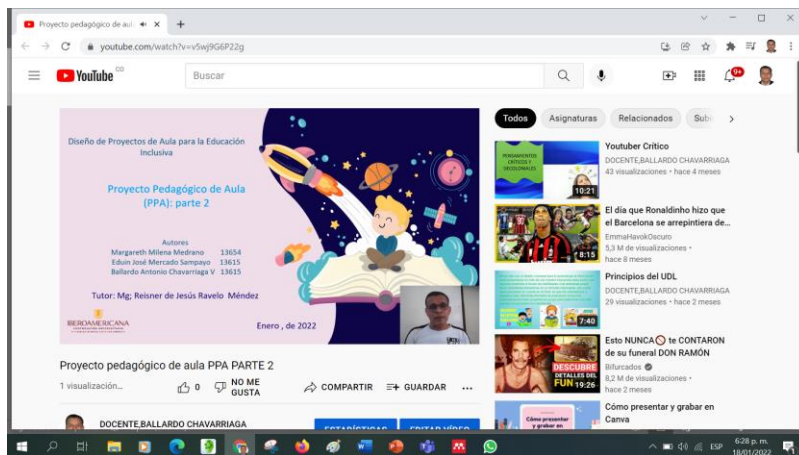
Proyecto pedagógico de aul ×
+
youtube.com/watch?v=v5wj9G6P22g
YouTube CO
Buscar
9+

Diseño de Proyectos de Aula para la Educación Inclusiva

Proyecto Pedagógico de Aula (PPA): parte 2

Autores
Margareth Milena Medrano 13654
Eduin José Mercado Sampayo 13615
Ballardo Antonio Chavarriaga V 13615

Tutor: Mg; Reisner de Jesús Ravelo Méndez

IBEROAMERICANA

Enero , de 2022

Proyecto pedagógico de aula PPA PARTE 2
1 visualización...
0
NO ME GUSTA
COMPARTIR
GUARDAR
...
DOCENTE,BALLARDO CHAVARRIAGA
ESTADÍSTICAS
EDITAR VÍDEO

Todos
Asignaturas
Relacionados
Sub

PENSAMIENTOS CRÍTICOS Y DECOLONIALES
10:21
Youtuber Crítico
DOCENTE,BALLARDO CHAVARRIAGA
43 visualizaciones • hace 4 meses

8:15
El día que Ronaldinho hizo que el Barcelona se arrepintiera de...
EmmaHavokOscuro
5,3 M de visualizaciones • hace 8 meses

7:40
Principios del UDL
DOCENTE,BALLARDO CHAVARRIAGA
29 visualizaciones • hace 2 meses

DESCUBRE DETALLES DEL FUN
19:26
Esto NUNCA te CONTARON de su funeral DON RAMÓN
Bifurcados
8,2 M de visualizaciones • hace 2 meses

Cómo presentar y grabar en Canva
Cómo presentar y grabar en Canva

ESP
6:28 p. m.
18/01/2022